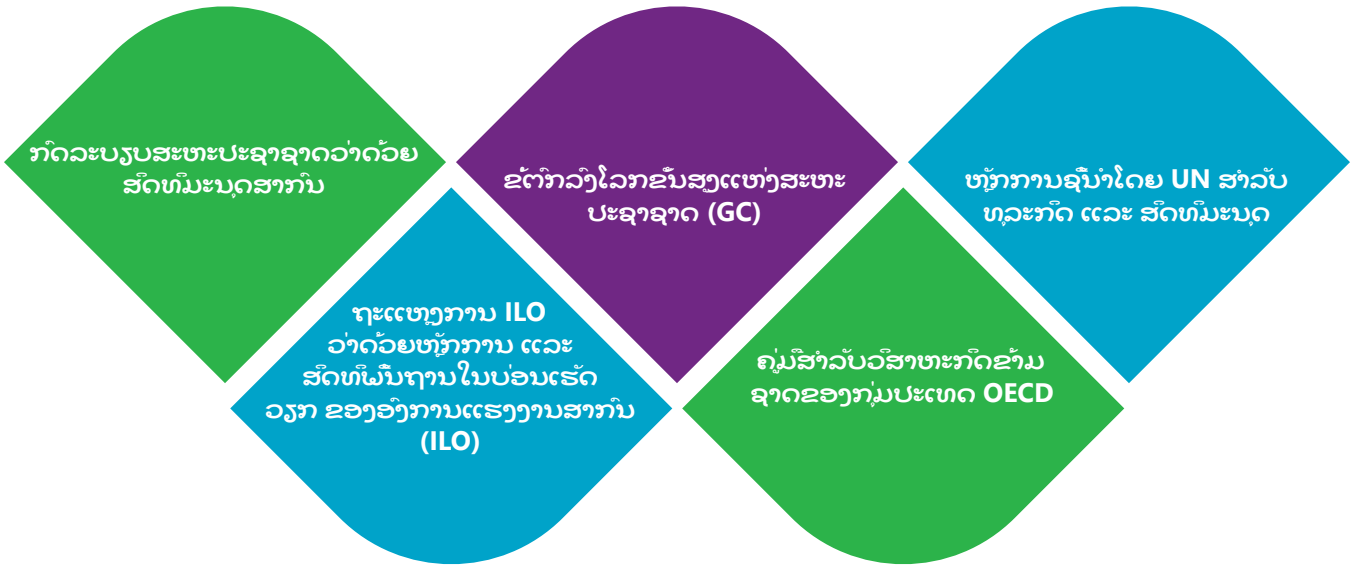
ກົດລະບຽບສະຫະປະຊາຊາດວ່າດ້ວຍ ສິດທິມະນຸດສາກົນ

ຂໍ້ຕົກລົງໂລກຂັ້ນສູງແຫ່ງສະຫະ ປະຊາຊາດ (GC)

ຫຼັກການຊີ້ນຳໂດຍ UN ສຳລັບ ທຸລະກິດ ແລະ ສິດທິມະນຸດ

ຖະແຫຼງການ ILO ວ່າດ້ວຍຫຼັກການ ແລະ ສິດທິພື້ນຖານໃນບ່ອນເຮັດ ວຽກ ຂອງອົງການແຮງງານສາກົນ (ILO)

ຄູ່ມືສຳລັບວິສາຫະກິດຂ້າມ ຊາດຂອງກຸ່ມປະເທດ OECD